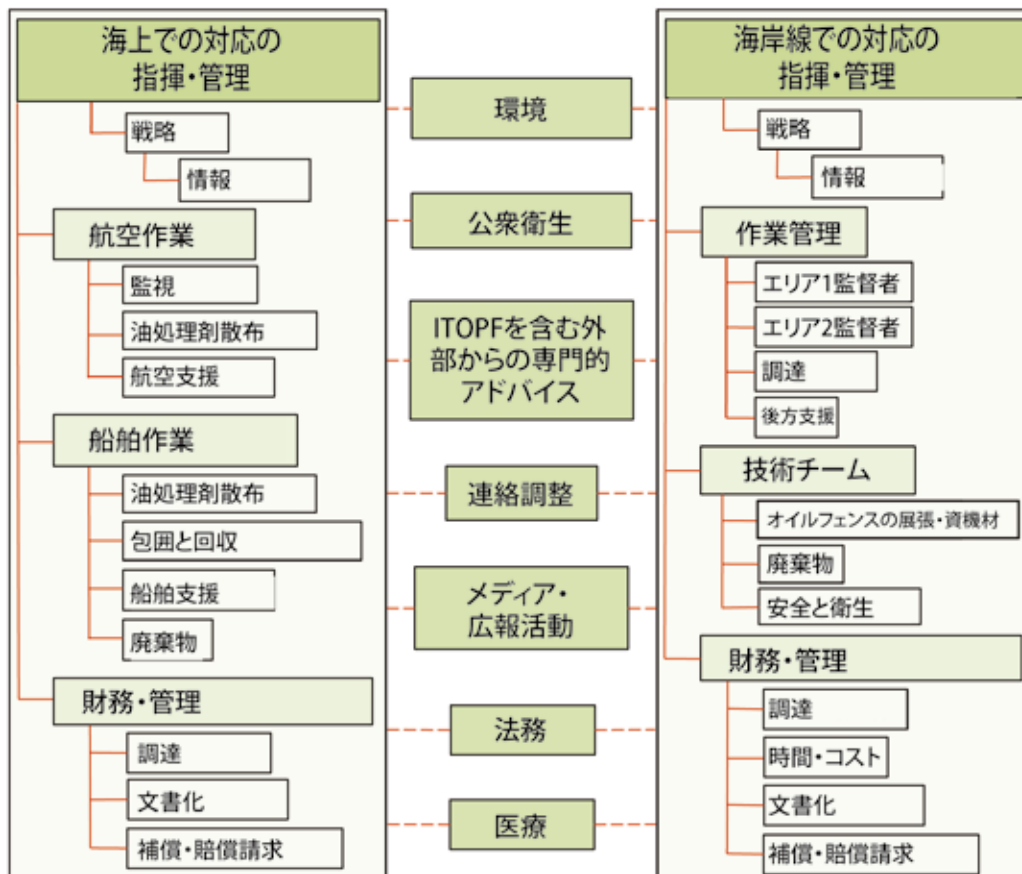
海上での対応の指揮・管理

戦略

情報

航空作業

監視

油処理剤散布

航空支援

船舶作業

油処理剤散布

包囲と回収

船舶支援

廃棄物

財務・管理

調達

文書化

補償・賠償請求

環境

公衆衛生

ITOPFを含む外部からの専門的アドバイス

連絡調整

メディア・広報活動

法務

医療

海岸線での対応の指揮・管理

戦略

情報

作業管理

エリア1監督者

エリア2監督者

調達

後方支援

技術チーム

オイルフェンスの展張・資機材

廃棄物

安全と衛生

財務・管理

調達

時間・コスト

文書化

補償・賠償請求